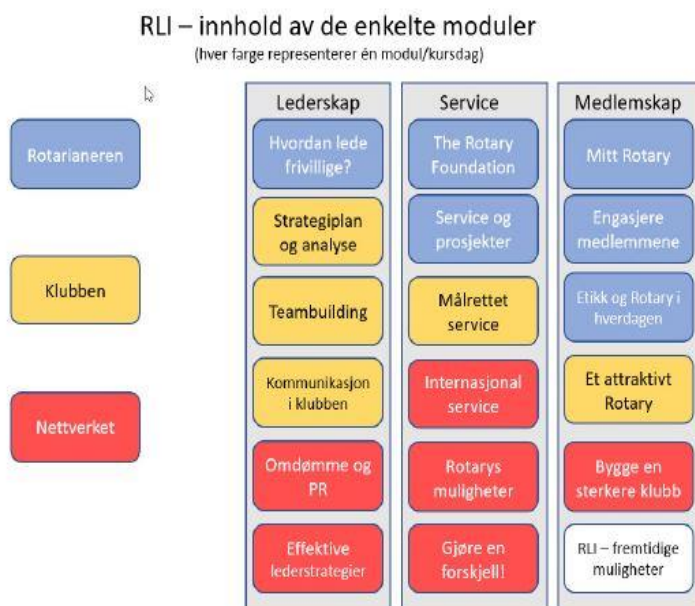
RLI – innhold av de enkelte moduler
(hver farge representerer én modul/kursdag)

Rotarianeren

Klubben

Nettverket

Lederskap

Hvordan lede frivillige?

Strategiplan og analyse

Teambuilding

Kommunikasjon i klubben

Omdømme og PR

Effektive lederstrategier

Service

The Rotary Foundation

Service og prosjekter

Målrettet service

Internasjonal service

Rotarys muligheter

Gjøre en forskjell!

Medlemskap

Mitt Rotary

Engasjere medlemmene

Etikk og Rotary i hverdagen

Et attraktivt Rotary

Bygge en sterkere klubb

RLI – fremtidige muligheter